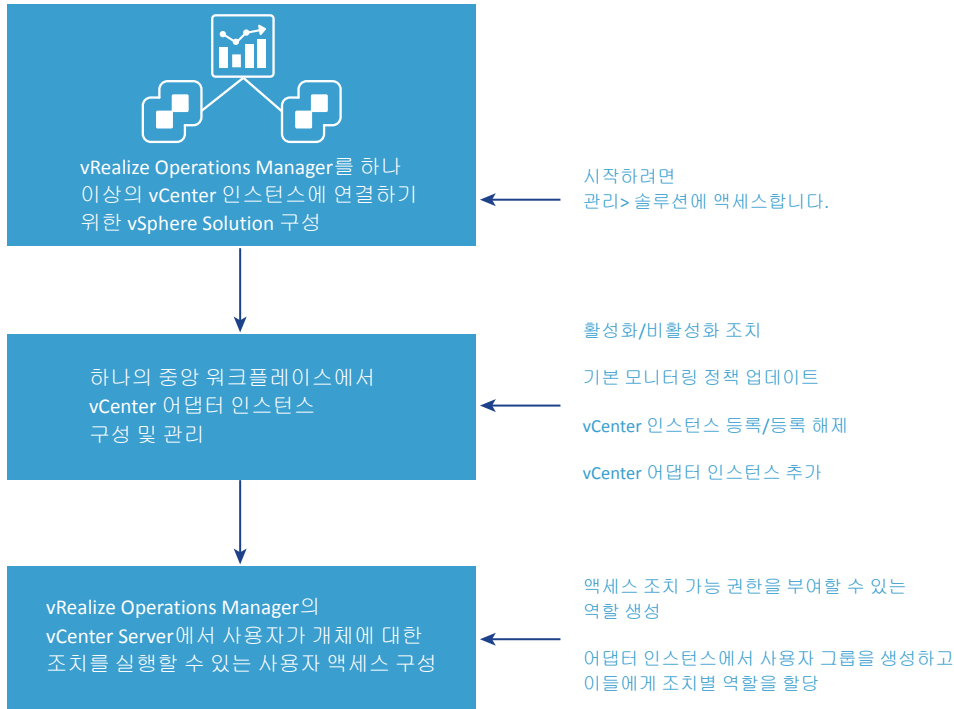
vRealize Operations Manager를 하나 이상의 vCenter 인스턴스에 연결하기 위한 vSphere Solution 구성

시작하려면 관리> 솔루션에 액세스합니다.

하나의 중앙 워크플레이스에서 vCenter 어댑터 인스턴스 구성 및 관리

활성화/비활성화 조치

기본 모니터링 정책 업데이트

vCenter 인스턴스 등록/등록 해제

vCenter 어댑터 인스턴스 추가

vRealize Operations Manager의 vCenter Server에서 사용자가 개체에 대한 조치를 실행할 수 있는 사용자 액세스 구성

액세스 조치 가능 권한을 부여할 수 있는 역할 생성

어댑터 인스턴스에서 사용자 그룹을 생성하고 이들에게 조치별 역할을 할당